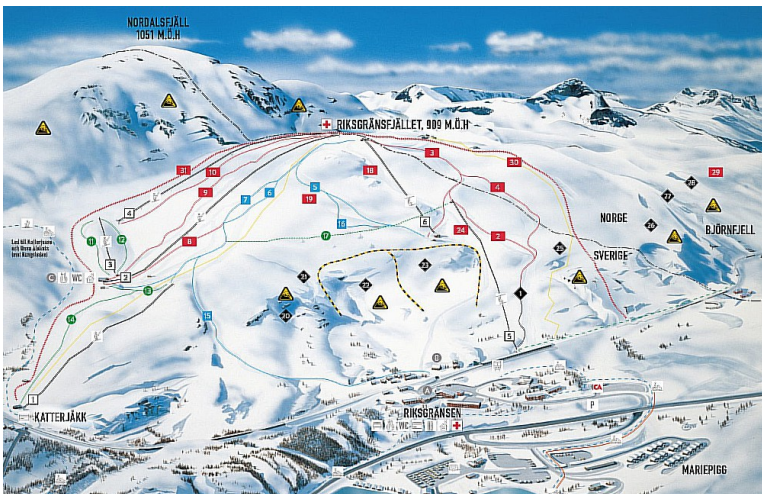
NORDALSFJÄLL
1051 M.Ö.H

RIKSGRÄNSFJÄLLET, 909 M.Ö.H

31
10
9
8
7
6
5
18
19
16
17
3
30
4
2
34
4
3
2
1
5
6
11
12
13
14
15
20
21
22
23
24
25
26
27
28
29

NORGE
SVERIGE
BJÖRNFJELL

Led till Katterjaure och Gren övning
WC
C
A
B
D

KATTERJÅKK
RIKSGRÄNSEN
WC
ICA
P
MARIEPIGG